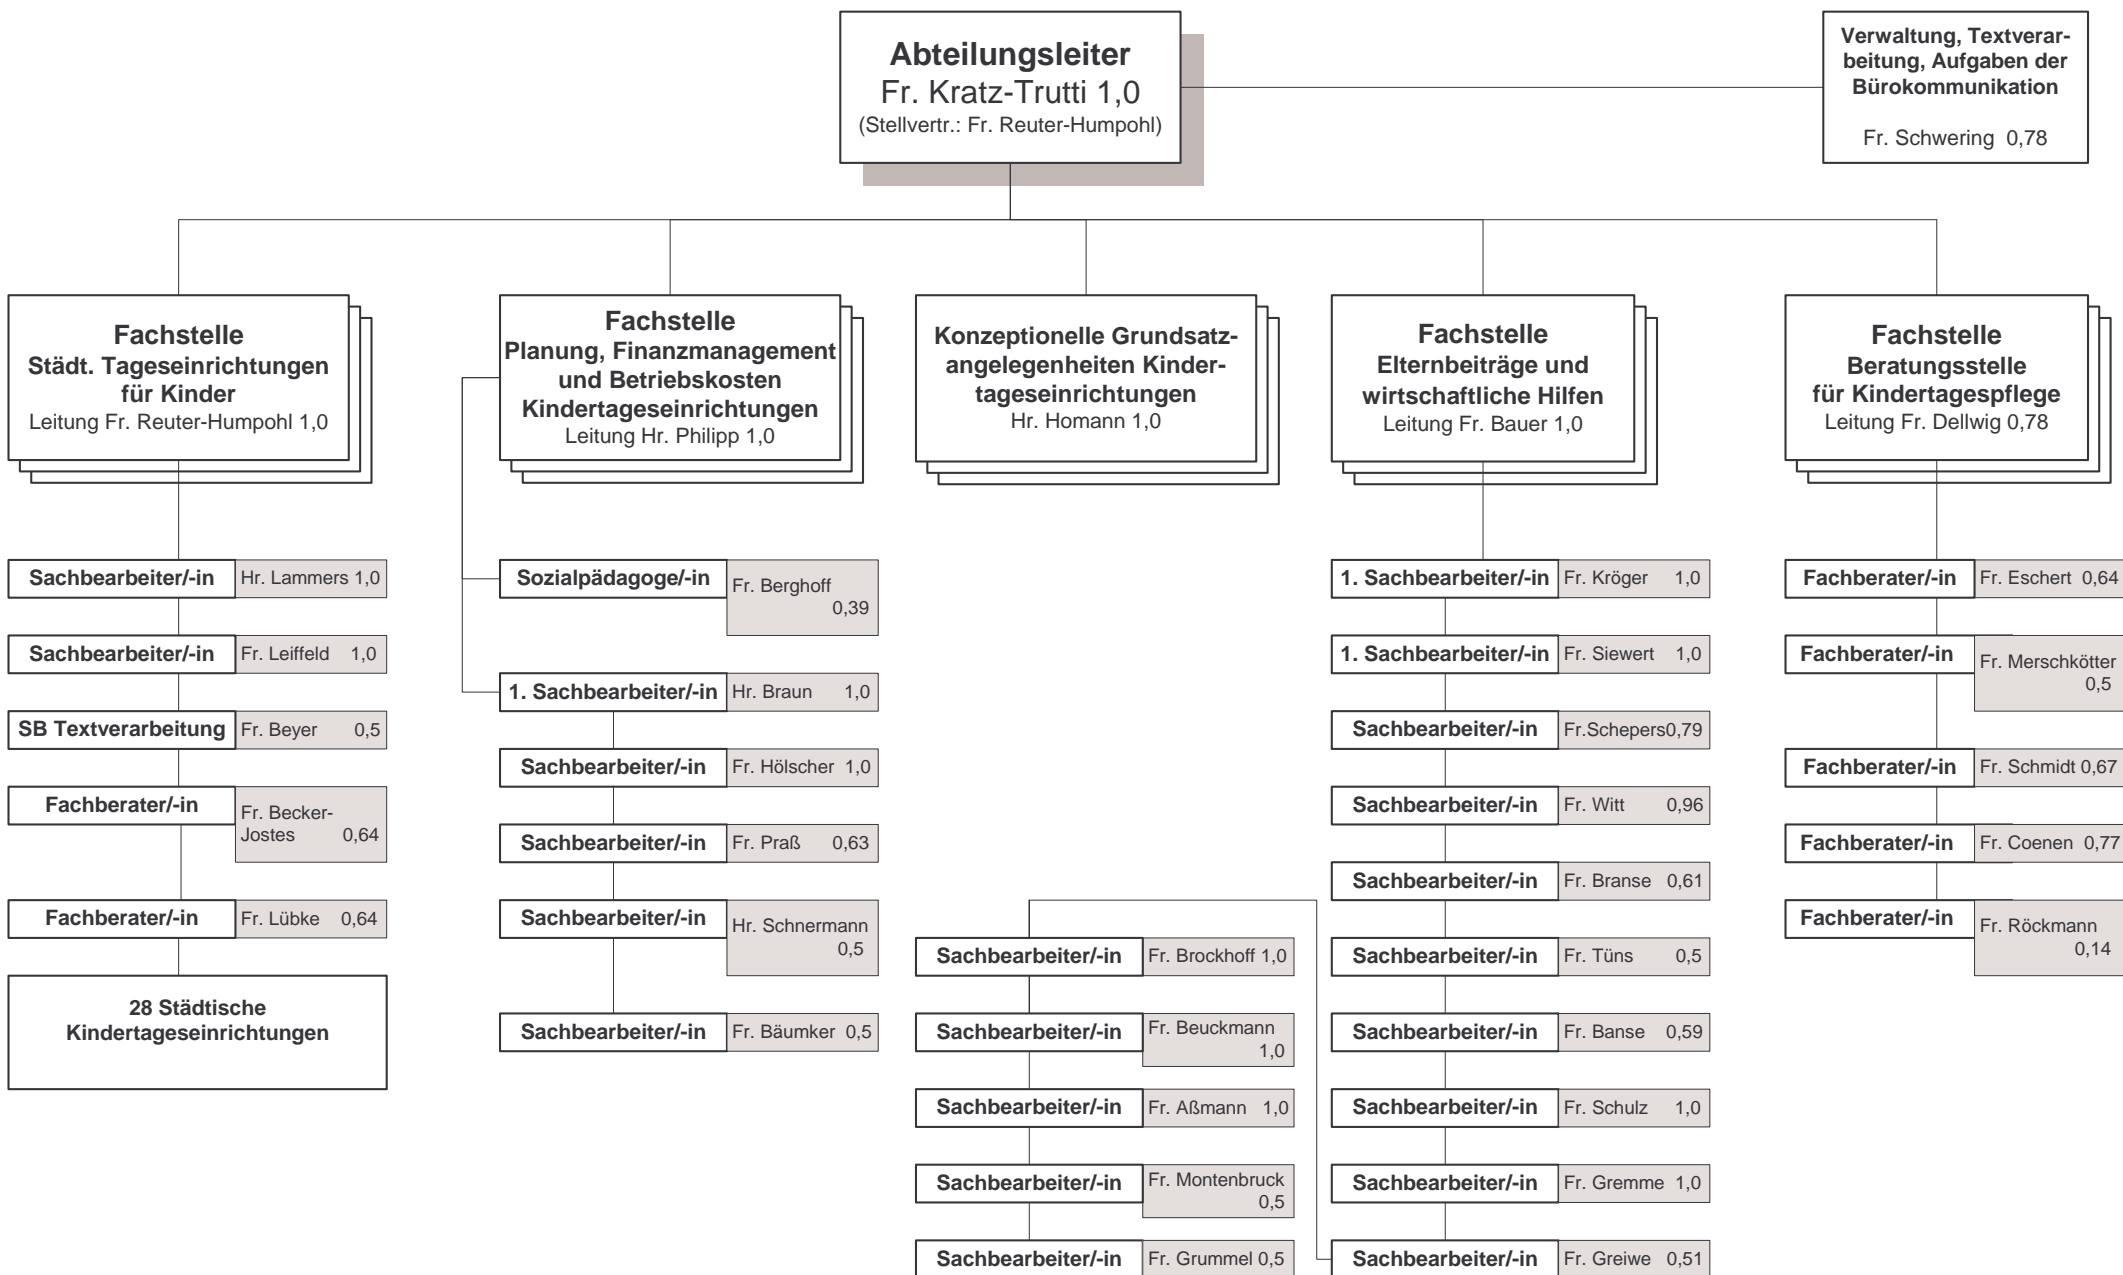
Abteilungsleiter
Fr. Kratz-Trutti 1,0
(Stellvertr.: Fr. Reuter-Humpohl)

Verwaltung, Textverarbeitung, Aufgaben der Bürokommunikation

Fr. Schwering 0,78

Fachstelle
Städt. Tageseinrichtungen für Kinder
Leitung Fr. Reuter-Humpohl 1,0

Sachbearbeiter/-in | Hr. Lammers 1,0
Sachbearbeiter/-in | Fr. Leiffeld 1,0
SB Textverarbeitung | Fr. Beyer 0,5
Fachberater/-in | Fr. Becker-Jostes 0,64
Fachberater/-in | Fr. Lübke 0,64

28 Städtische Kindertageseinrichtungen

Fachstelle
Planung, Finanzmanagement und Betriebskosten Kindertageseinrichtungen
Leitung Hr. Philipp 1,0

Sozialpädagoge/-in | Fr. Berghoff 0,39
1. Sachbearbeiter/-in | Hr. Braun 1,0
Sachbearbeiter/-in | Fr. Hölscher 1,0
Sachbearbeiter/-in | Fr. Praß 0,63
Sachbearbeiter/-in | Hr. Schnermann 0,5
Sachbearbeiter/-in | Fr. Bäumker 0,5

Konzeptionelle Grundsatzangelegenheiten Kindertageseinrichtungen
Hr. Homann 1,0

Sachbearbeiter/-in | Fr. Brockhoff 1,0
Sachbearbeiter/-in | Fr. Beuckmann 1,0
Sachbearbeiter/-in | Fr. Aßmann 1,0
Sachbearbeiter/-in | Fr. Montenbruck 0,5
Sachbearbeiter/-in | Fr. Grummel 0,5

Fachstelle
Elternbeiträge und wirtschaftliche Hilfen
Leitung Fr. Bauer 1,0

1. Sachbearbeiter/-in | Fr. Kröger 1,0
1. Sachbearbeiter/-in | Fr. Siewert 1,0
Sachbearbeiter/-in | Fr.Schepers0,79
Sachbearbeiter/-in | Fr. Witt 0,96
Sachbearbeiter/-in | Fr. Branse 0,61
Sachbearbeiter/-in | Fr. Tüns 0,5
Sachbearbeiter/-in | Fr. Banse 0,59
Sachbearbeiter/-in | Fr. Schulz 1,0
Sachbearbeiter/-in | Fr. Gremme 1,0
Sachbearbeiter/-in | Fr. Greiwe 0,51

Fachstelle
Beratungsstelle für Kindertagespflege
Leitung Fr. Dellwig 0,78

Fachberater/-in | Fr. Eschert 0,64
Fachberater/-in | Fr. Merschkötter 0,5
Fachberater/-in | Fr. Schmidt 0,67
Fachberater/-in | Fr. Coenen 0,77
Fachberater/-in | Fr. Röckmann 0,14